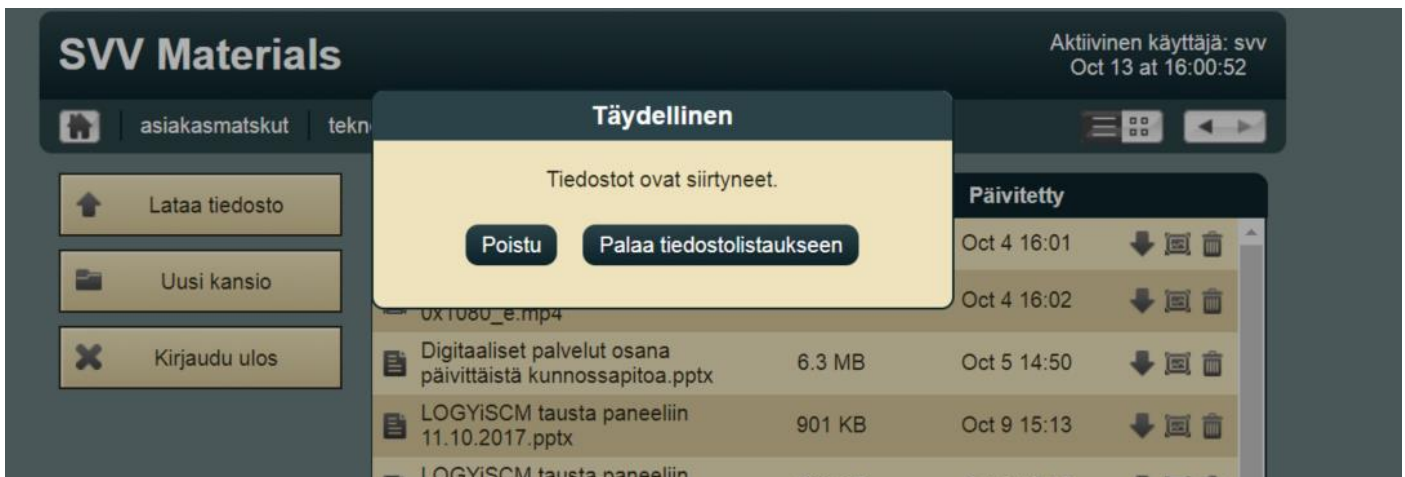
SVV Materials

Aktiivinen käyttäjä: svv
Oct 13 at 16:00:52

asiakasmatskut | tekn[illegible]

Täydellinen

Tiedostot ovat siirtyneet.

Poistu

Palaa tiedostolistaukseen

Lataa tiedosto

Uusi kansio

Kirjaudu ulos

| | | Päivitetty | |
|---|---|---|---|
| | | Oct 4 16:01 | |
| 0x1080_e.mp4 | | Oct 4 16:02 | |
| Digitaaliset palvelut osana päivittäistä kunnossapitoa.pptx | 6.3 MB | Oct 5 14:50 | |
| LOGYiSCM tausta paneeliin 11.10.2017.pptx | 901 KB | Oct 9 15:13 | |
| LOGYiSCM tausta paneeliin | | | |